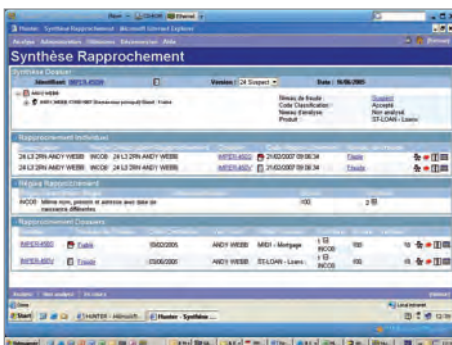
Hunter - Synthèse Rapprochement - Microsoft Internet Explorer

Synthèse Rapprochement

Synthèse Dossier

Identifiant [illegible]

Version : 24 Suspect

Date : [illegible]

ANDY WEBB

Niveau de fraude : Suspect
Code Classification : Accepté
Niveau d'analyse : Non analysé
Produit : ST-LOAN - Loans

Rapprochement Individuel

24 L3 2RN ANDY WEBB INCOB 24 L3 2RN ANDY WEBB IMPER-4900 21/02/2007 09:06:34 Fraude

24 L3 2RN ANDY WEBB INCOB 24 L3 2RN ANDY WEBB IMPER-4901 21/02/2007 09:06:34 Fraude

Règles Rapprochement

INCOB Même nom, prénom et adresse avec date de naissance différentes 100 2

Rapprochement Dossiers

IMPER-4900 Fraude 05/02/2005 ANDY WEBB MIDI - Mortgage INCOB 100

IMPER-4901 Fraude 05/06/2005 ANDY WEBB ST-LOAN - Loans INCOB 100

Done

Local intranet

Start

Hunter - Synthèse ...